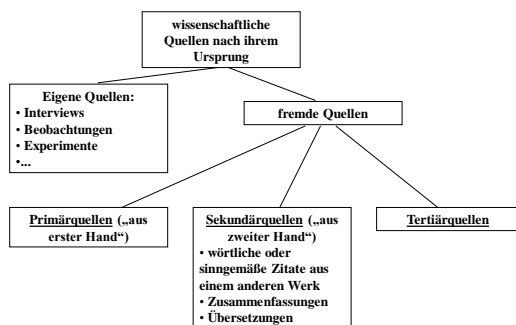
wissenschaftliche Quellen nach ihrem Ursprung

Eigene Quellen:
• Interviews
• Beobachtungen
• Experimente
•...

fremde Quellen

Primärquellen („aus erster Hand“)

Sekundärquellen („aus zweiter Hand“)
• wörtliche oder sinngemäße Zitate aus einem anderen Werk
• Zusammenfassungen
• Übersetzungen

Tertiärquellen